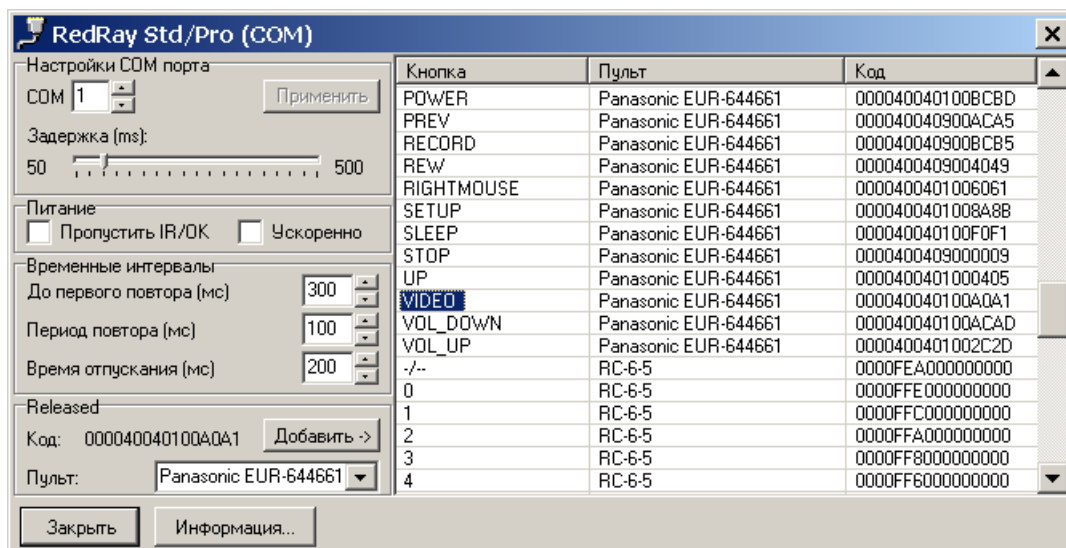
RedRay Std/Pro (COM)

Настройки COM порта
COM 1
Применить
Задержка (ms):
50
500

Питание
Пропустить IR/OK
Ускоренно

Временные интервалы
До первого повтора (мс) 300
Период повтора (мс) 100
Время отпускания (мс) 200

Released
Код: 000040040100A0A1
Добавить ->
Пульт: Panasonic EUR-644661

| Кнопка | Пульт | Код |
|---|---|---|
| POWER | Panasonic EUR-644661 | 000040040100BCBD |
| PREV | Panasonic EUR-644661 | 000040040900ACA5 |
| RECORD | Panasonic EUR-644661 | 000040040900BCB5 |
| REW | Panasonic EUR-644661 | 0000400409004049 |
| RIGHTMOUSE | Panasonic EUR-644661 | 0000400401006061 |
| SETUP | Panasonic EUR-644661 | 000040040100A8AB |
| SLEEP | Panasonic EUR-644661 | 000040040100F0F1 |
| STOP | Panasonic EUR-644661 | 0000400409000009 |
| UP | Panasonic EUR-644661 | 0000400401000405 |
| VIDEO | Panasonic EUR-644661 | 000040040100A0A1 |
| VOL_DOWN | Panasonic EUR-644661 | 000040040100ACAD |
| VOL_UP | Panasonic EUR-644661 | 000040040100 2C2D |
| -/-- | RC-6-5 | 0000FEA000000000 |
| 0 | RC-6-5 | 0000FFE000000000 |
| 1 | RC-6-5 | 0000FFC000000000 |
| 2 | RC-6-5 | 0000FFA000000000 |
| 3 | RC-6-5 | 0000FF8000000000 |
| 4 | RC-6-5 | 0000FF6000000000 |

Закрыть
Информация...